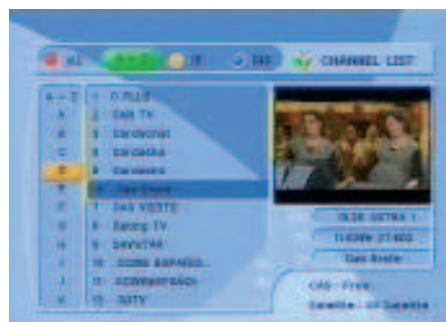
All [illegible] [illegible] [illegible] CHANNEL LIST

A - Z
A
B
C
D
E
F
G
H
I
J
K

1 O PLUS
2 Cas TV
3 Sardechai
4 Sardecha
5 Sardesera
6 Cas Brazil
7 CAS VESTE
8 Satbop TV
9 SAVVTRI
10 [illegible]
11 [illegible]
12 SBTV

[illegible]
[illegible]
Cas Brazil

CAS : Free
Satellite : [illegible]